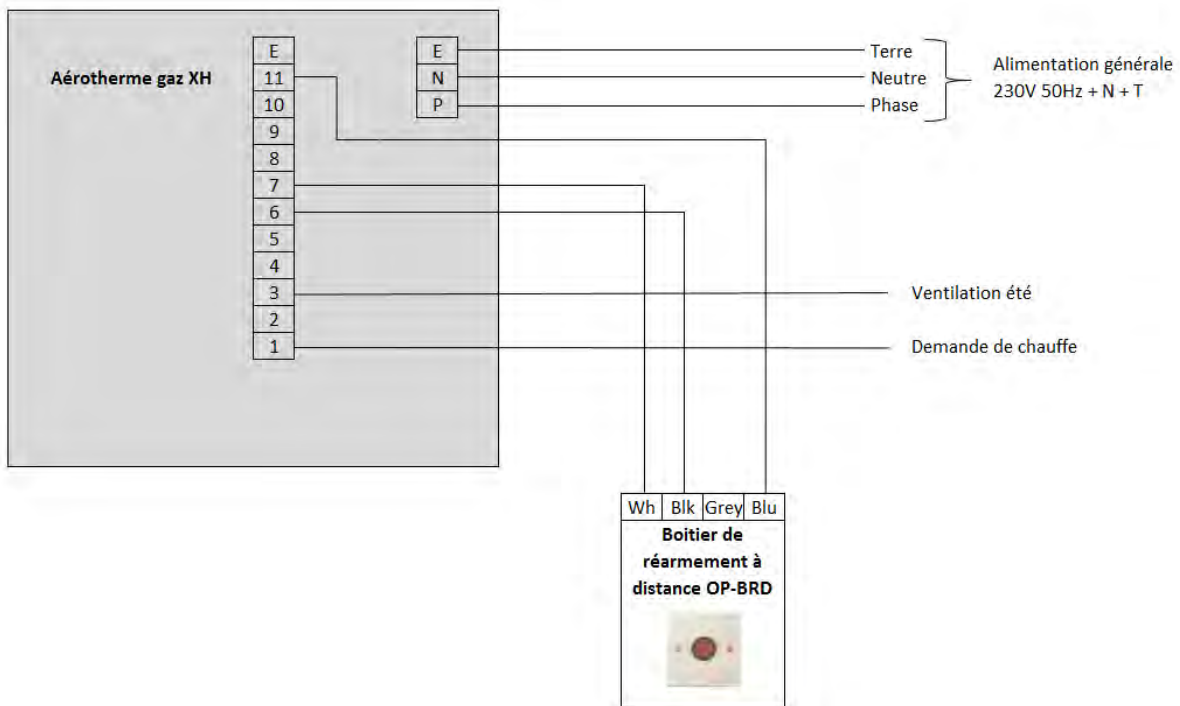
Aérotherme gaz XH

E
11
10
9
8
7
6
5
4
3
2
1

E
N
P

Terre
Neutre
Phase

Alimentation générale
230V 50Hz + N + T

Ventilation été

Demande de chauffe

Wh | Blk | Grey | Blu

Boitier de réarmement à distance OP-BRD